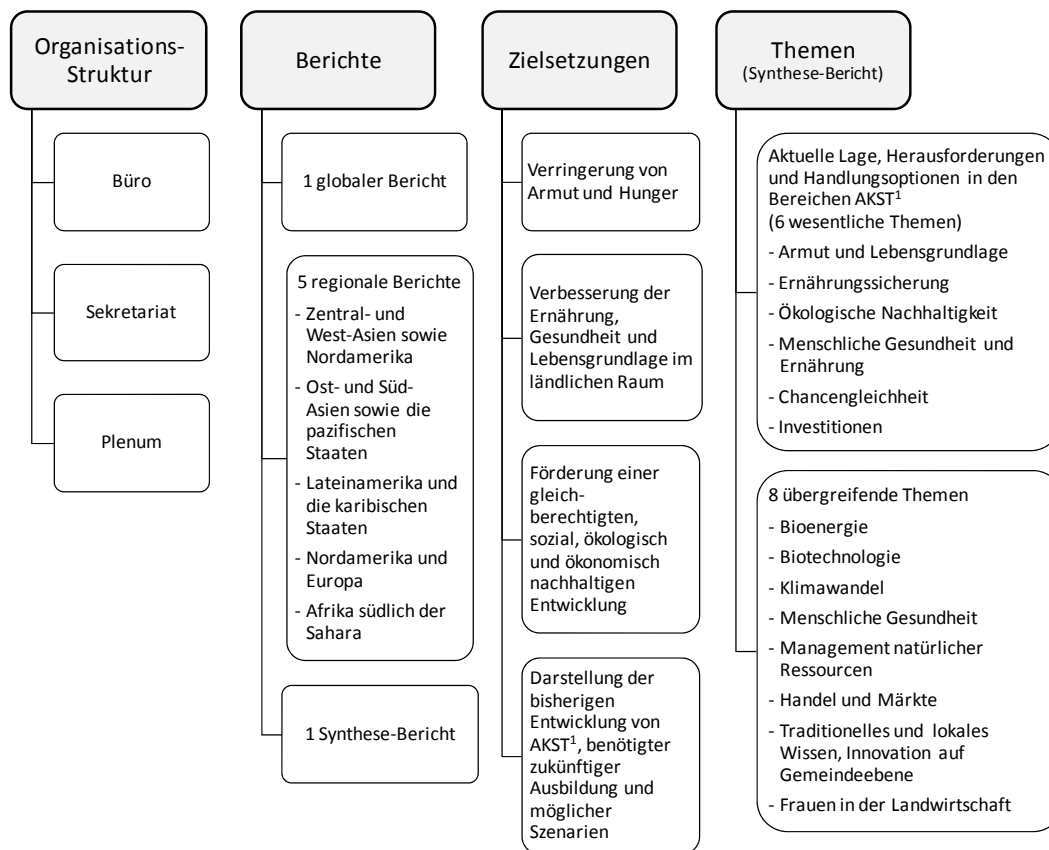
Organisations-Struktur

Büro

Sekretariat

Plenum

Berichte

1 globaler Bericht

5 regionale Berichte
- Zentral- und West-Asien sowie Nordamerika
- Ost- und Süd-Asien sowie die pazifischen Staaten
- Lateinamerika und die karibischen Staaten
- Nordamerika und Europa
- Afrika südlich der Sahara

1 Synthese-Bericht

Zielsetzungen

Verringerung von Armut und Hunger

Verbesserung der Ernährung, Gesundheit und Lebensgrundlage im ländlichen Raum

Förderung einer gleichberechtigten, sozial, ökologisch und ökonomisch nachhaltigen Entwicklung

Darstellung der bisherigen Entwicklung von AKST$^1$, benötigter zukünftiger Ausbildung und möglicher Szenarien

Themen
(Synthese-Bericht)

Aktuelle Lage, Herausforderungen und Handlungsoptionen in den Bereichen AKST$^1$
(6 wesentliche Themen)
- Armut und Lebensgrundlage
- Ernährungssicherung
- Ökologische Nachhaltigkeit
- Menschliche Gesundheit und Ernährung
- Chancengleichheit
- Investitionen

8 übergreifende Themen
- Bioenergie
- Biotechnologie
- Klimawandel
- Menschliche Gesundheit
- Management natürlicher Ressourcen
- Handel und Märkte
- Traditionelles und lokales Wissen, Innovation auf Gemeindeebene
- Frauen in der Landwirtschaft